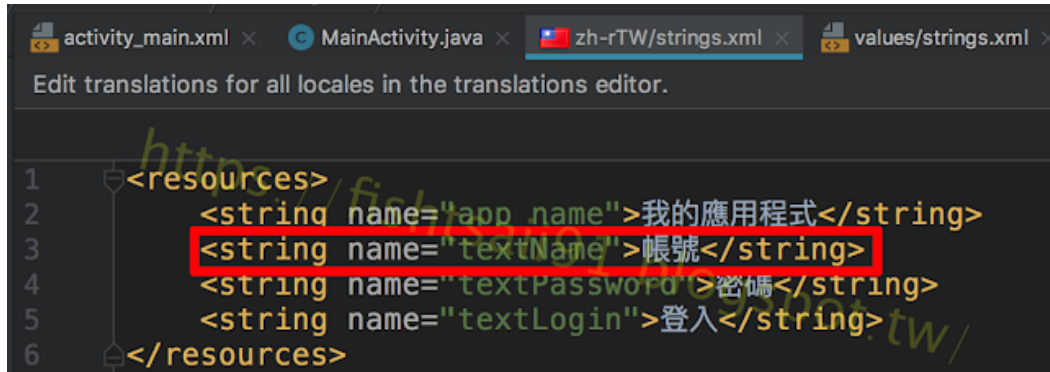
activity_main.xml × MainActivity.java × zh-rTW/strings.xml × values/strings.xml ×

Edit translations for all locales in the translations editor.

https://fishsaut.blogspot.tw/

1 <resources>
2 <string name="app_name">我的應用程式</string>
3 <string name="textName">帳號</string>
4 <string name="textPassword">密碼</string>
5 <string name="textLogin">登入</string>
6 </resources>